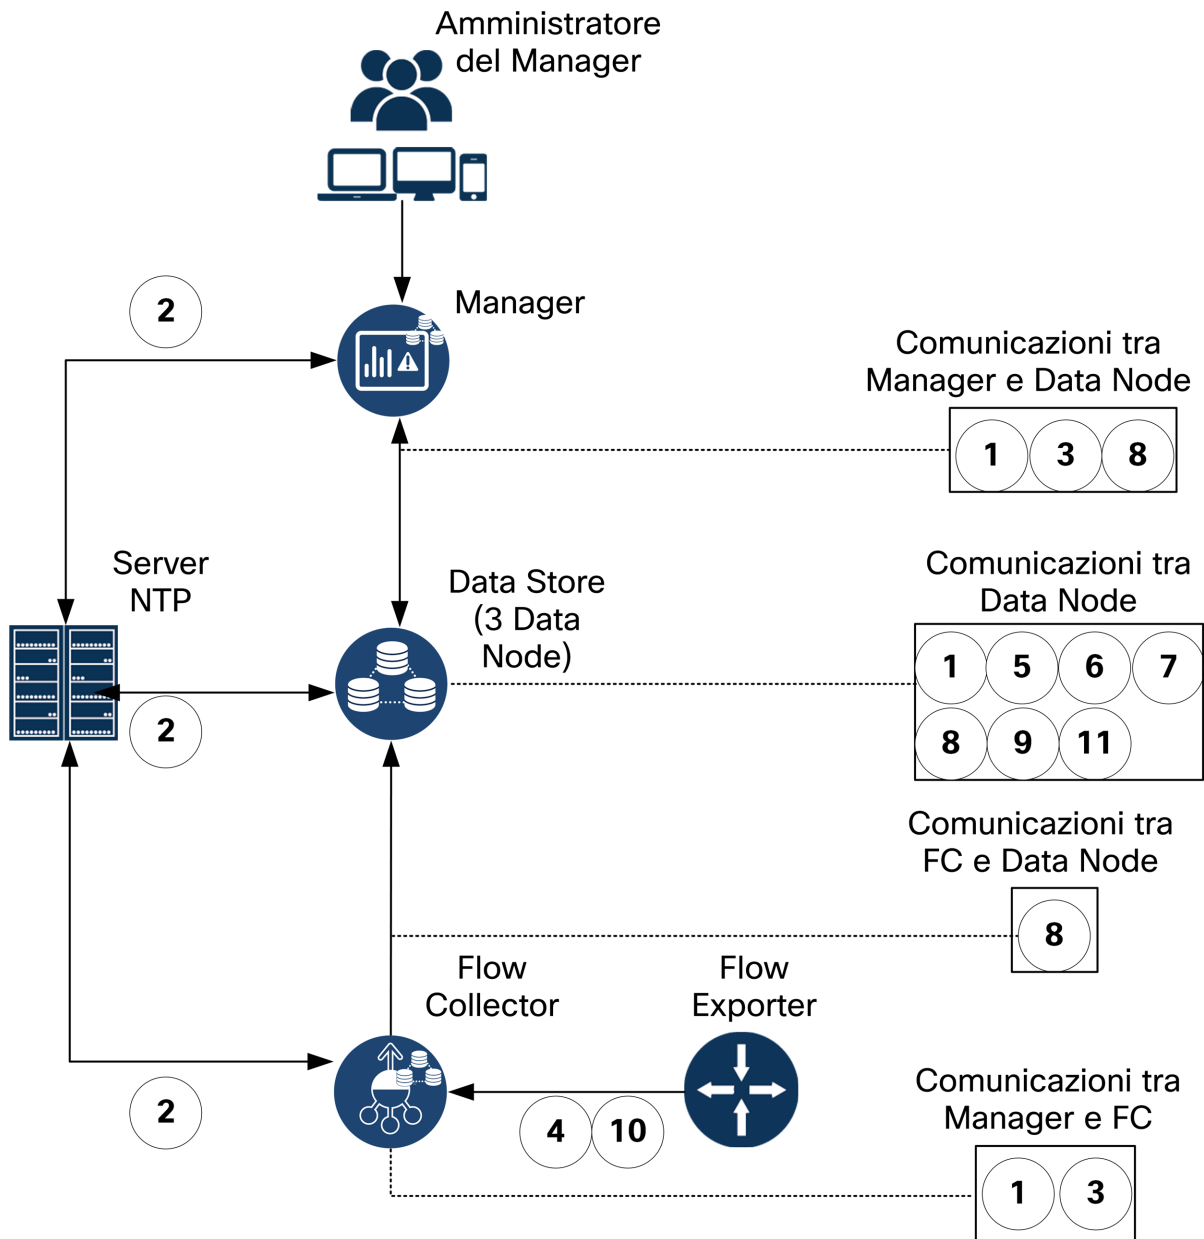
Amministratore del Manager

2

Manager

Comunicazioni tra Manager e Data Node

1 3 8

Server NTP

Data Store (3 Data Node)

Comunicazioni tra Data Node

1 5 6 7
8 9 11

2

Comunicazioni tra FC e Data Node

8

Flow Collector

Flow Exporter

2

4 10

Comunicazioni tra Manager e FC

1 3